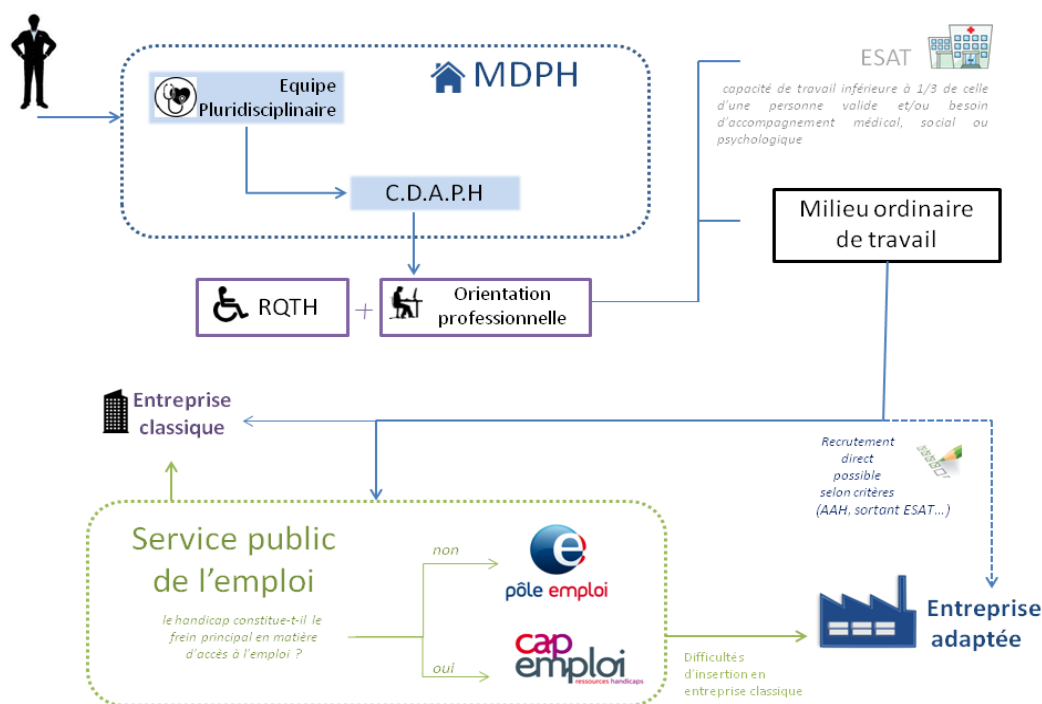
MDPH

Equipe Pluridisciplinaire

C.D.A.P.H

RQTH

+

Orientation professionnelle

ESAT

capacité de travail inférieure à 1/3 de celle d'une personne valide et/ou besoin d'accompagnement médical, social ou psychologique

Milieu ordinaire de travail

Entreprise classique

Recrutement direct possible selon critères (AAH, sortant ESAT…)

Service public de l'emploi

le handicap constitue-t-il le frein principal en matière d'accès à l'emploi ?

non

pôle emploi

oui

cap emploi ressources handicaps

Difficultés d'insertion en entreprise classique

Entreprise adaptée